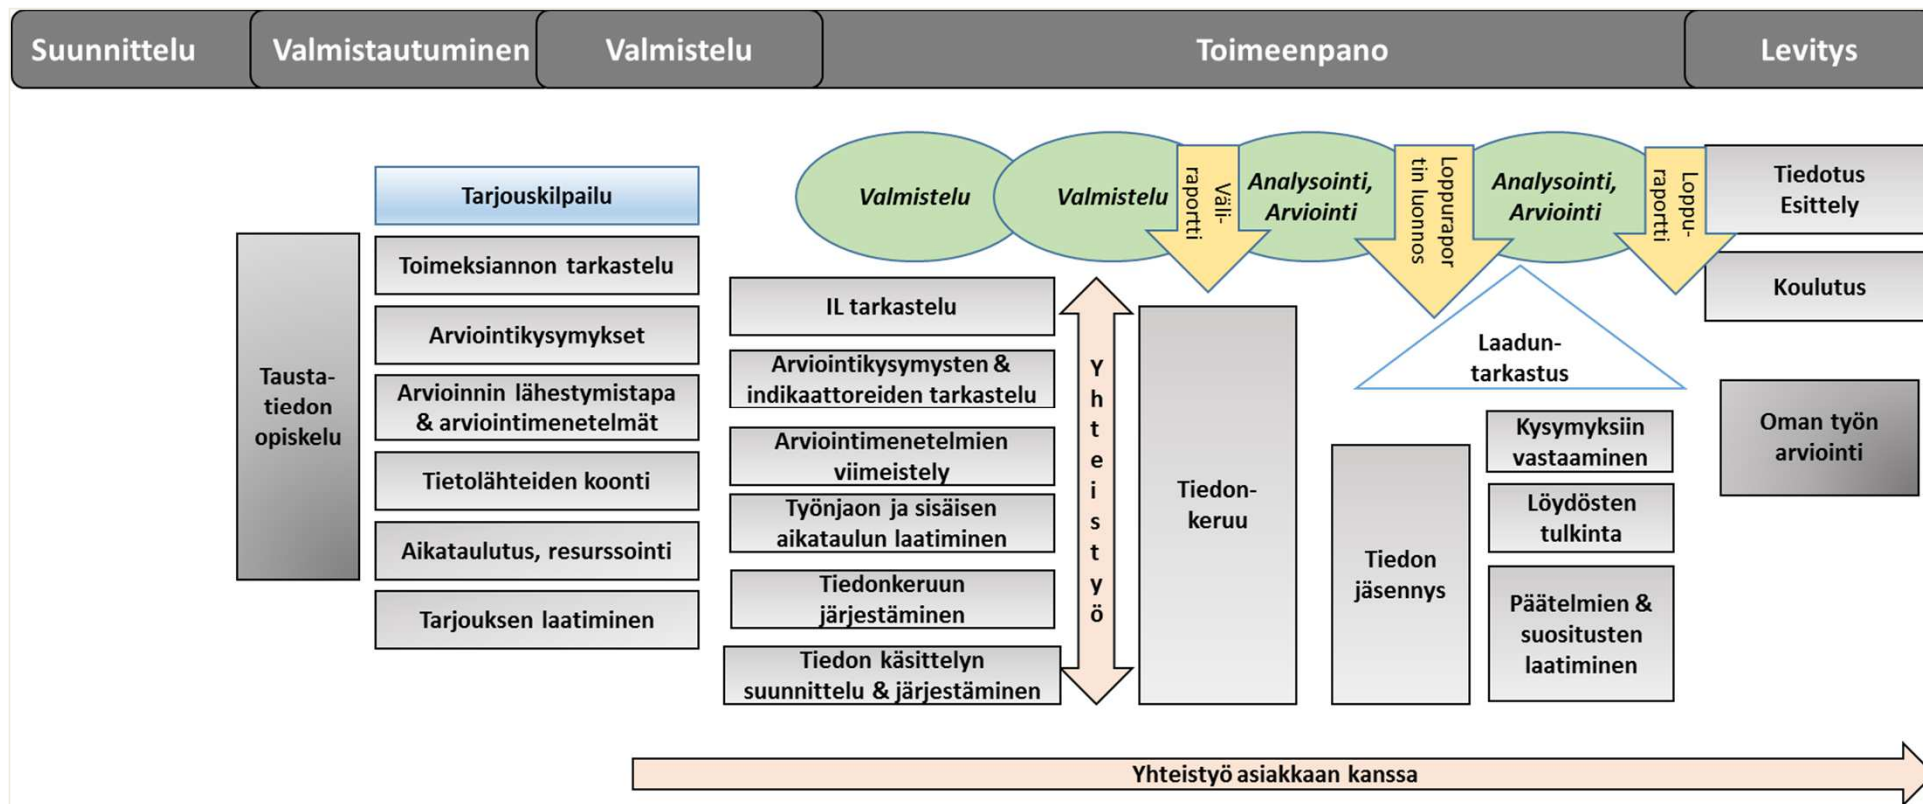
Suunnittelu | Valmistautuminen | Valmistelu | Toimeenpano | Levitys

Tausta-tiedon opiskelu

Tarjouskilpailu

Toimeksiannon tarkastelu

Arviointikysymykset

Arvioinnin lähestymistapa & arviointimenetelmät

Tietolähteiden koonti

Aikataulutus, resurssointi

Tarjouksen laatiminen

Valmistelu

Valmistelu

Väli-raportti

Analysointi, Arviointi

Loppurapor tin luonnos

Analysointi, Arviointi

Loppu-raportti

IL tarkastelu

Arviointikysymysten & indikaattoreiden tarkastelu

Arviointimenetelmien viimeistely

Työnjaon ja sisäisen aikataulun laatiminen

Tiedonkeruun järjestäminen

Tiedon käsittelyn suunnittelu & järjestäminen

Yhteistyö

Tiedon-keruu

Laadun-tarkastus

Tiedon jäsennys

Kysymyksiin vastaaminen

Löydösten tulkinta

Päätelmien & suositusten laatiminen

Tiedotus Esittely

Koulutus

Oman työn arviointi

Yhteistyö asiakkaan kanssa